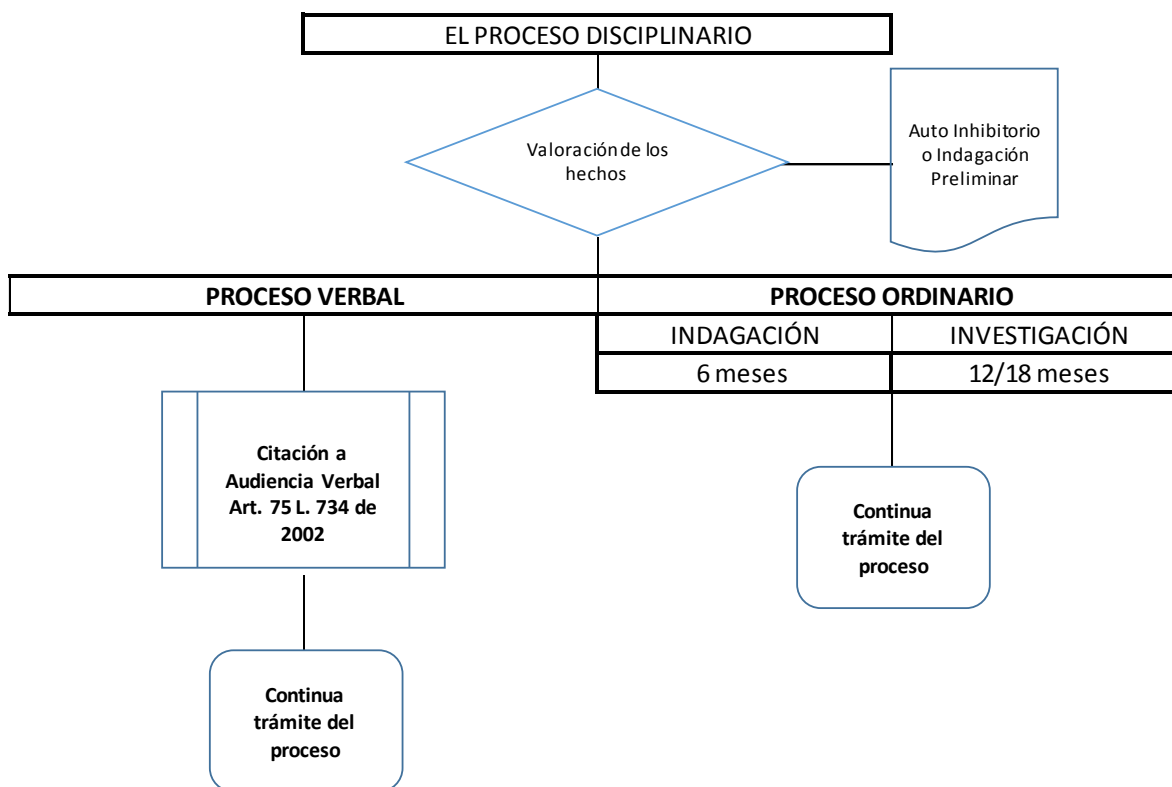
EL PROCESO DISCIPLINARIO

Valoración de los hechos

Auto Inhibitorio o Indagación Preliminar

PROCESO VERBAL

PROCESO ORDINARIO

| INDAGACIÓN | INVESTIGACIÓN |
|---|---|
| 6 meses | 12/18 meses |

Citación a Audiencia Verbal Art. 75 L. 734 de 2002

Continua trámite del proceso

Continua trámite del proceso